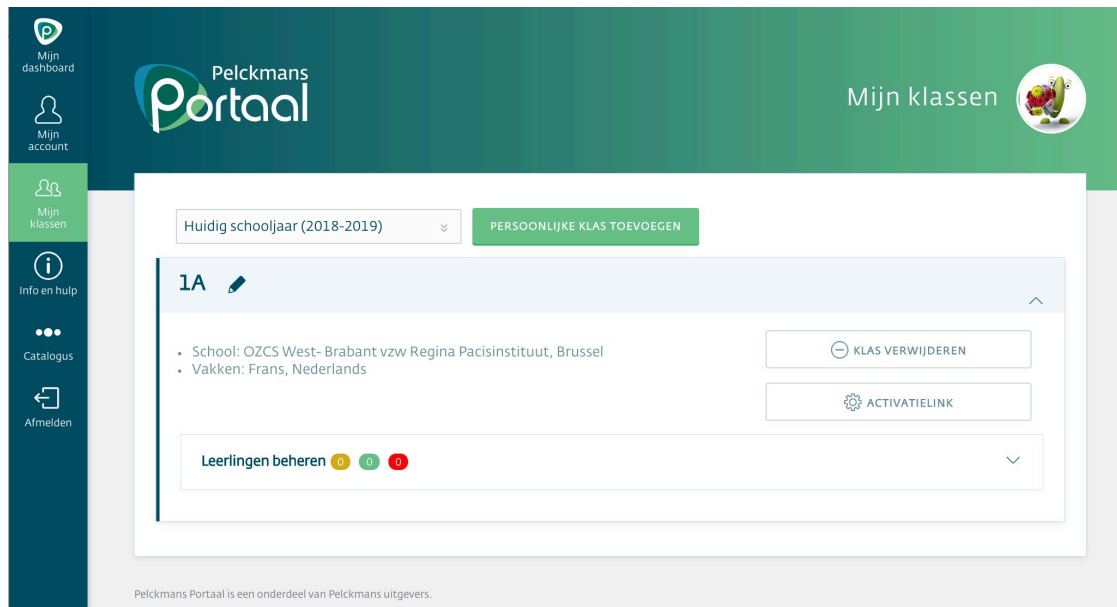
Mijn dashboard

Mijn account

Mijn klassen

Info en hulp

Catalogus

Afmelden

Pelckmans Portaal

Mijn klassen

Huidig schooljaar (2018-2019)

PERSOONLIJKE KLAS TOEVOEGEN

1A

- School: OZCS West- Brabant vzw Regina Pacisinstituut, Brussel
- Vakken: Frans, Nederlands

KLAS VERWIJDEREN

ACTIVATIELINK

Leerlingen beheren 0 0 0

Pelckmans Portaal is een onderdeel van Pelckmans uitgevers.